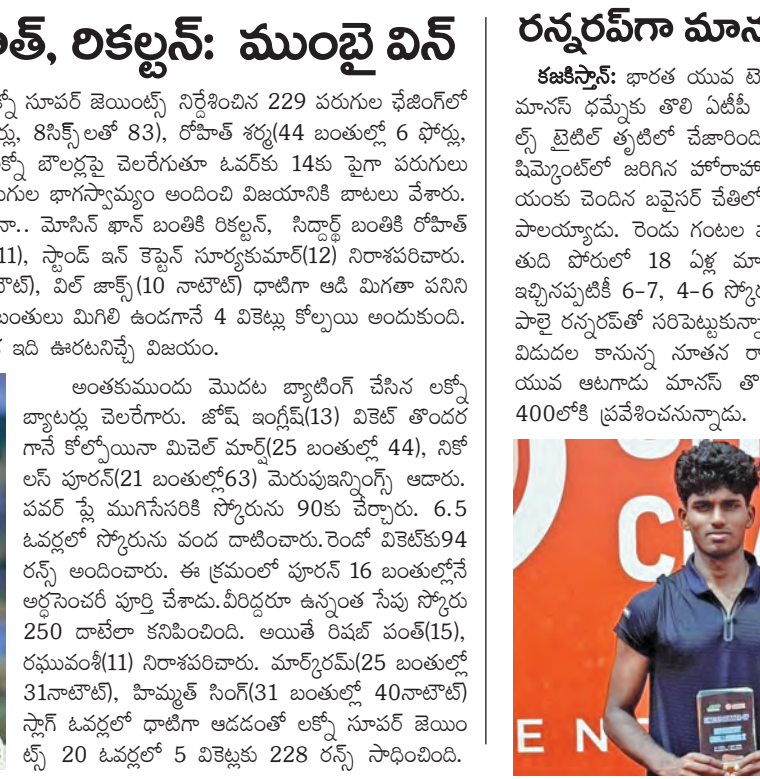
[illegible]త్, రికల్టన్: ముంబై విన్

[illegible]క్నో సూపర్ జెయింట్స్ నిర్దేశించిన 229 పరుగుల ఛేజింగ్‌లో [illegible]ర్లు, 8సిక్స్‌లతో 83), రోహిత్ శర్మ(44 బంతుల్లో 6 ఫోర్లు, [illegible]క్నో బౌలర్లపై చెలరేగుతూ ఓవర్‌కు 14కు పైగా పరుగులు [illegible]గుల భాగస్వామ్యం అందించి విజయానికి బాటలు వేశారు. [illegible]నా.. మోసిన్ ఖాన్ బంతికి రికల్టన్, సిద్ధార్థ్ బంతికి రోహిత్ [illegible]11), స్టాండ్ ఇన్ కెప్టెన్ సూర్యకుమార్(12) నిరాశపరిచారు. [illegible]టౌట్), విల్ జాక్స్(10 నాటౌట్) ధాటిగా ఆడి మిగతా పనిని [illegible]బంతులు మిగిలి ఉండగానే 4 వికెట్లు కోల్పొయి అందుకుంది. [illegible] ఇది ఊరటనిచ్చే విజయం.

అంతకుముందు మొదట బ్యాటింగ్ చేసిన లక్నో బ్యాటర్లు చెలరేగారు. జోష్ ఇంగ్లిష్(13) వికెట్ తొందరగానే కోల్పోయినా మిచెల్ మార్ష్(25 బంతుల్లో 44), నికోలస్ పూరన్(21 బంతుల్లో63) మెరుపుఇన్నింగ్స్ ఆడారు. పవర్ ప్లే ముగిసేసరికి స్కోరును 90కు చేర్చారు. 6.5 ఓవర్లలో స్కోరును వంద దాటించారు. రెండో వికెట్‌కు94 రన్స్ అందించారు. ఈ క్రమంలో పూరన్ 16 బంతుల్లోనే అర్ధసెంచరీ పూర్తి చేశాడు. వీరిద్దరూ ఉన్నంత సేపు స్కోరు 250 దాటేలా కనిపించింది. అయితే రిషబ్ పంత్(15), రఘువంశీ(11) నిరాశపరిచారు. మార్క్‌రమ్(25 బంతుల్లో 31నాటౌట్), హిమ్మత్ సింగ్(31 బంతుల్లో 40నాటౌట్) స్లాగ్ ఓవర్లలో ధాటిగా ఆడడంతో లక్నో సూపర్ జెయింట్స్ 20 ఓవర్లలో 5 వికెట్లకు 228 రన్స్ సాధించింది.

రన్నరప్‌గా మాన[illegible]

కజకిస్తాన్: భారత యువ టె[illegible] మానస్ ధమ్నేకు తొలి ఏటీపీ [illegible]ల్స్ టైటిల్ తృటిలో చేజారింది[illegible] షిమ్కెంట్‌లో జరిగిన హోరాహో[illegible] యంకు చెందిన బవైసర్ చేతిలో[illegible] పాలయ్యాడు. రెండు గంటల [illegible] తుది పోరులో 18 ఏళ్ల మా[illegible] ఇచ్చినప్పటికీ 6-7, 4-6 స్కో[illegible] పాల్తై రన్నరప్‌తో సరిపెట్టుకున్నా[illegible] విడుదల కానున్న నూతన రా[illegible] యువ ఆటగాడు మానస్ తొ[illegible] 400లోకి ప్రవేశించనున్నాడు.

E N